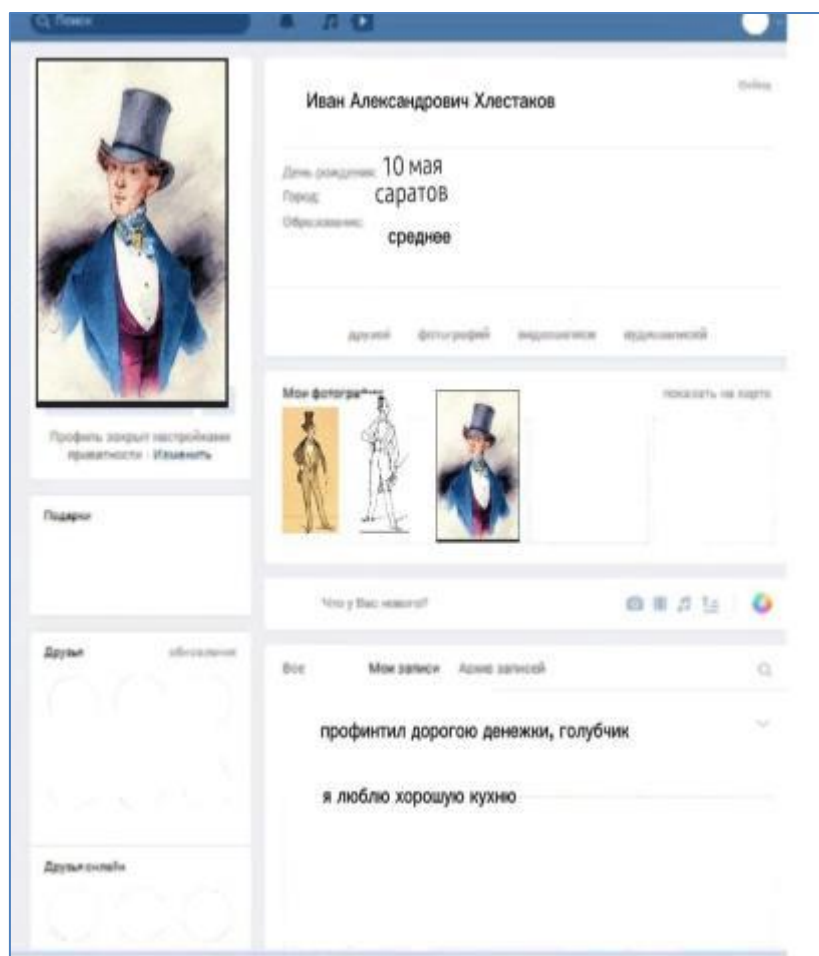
Поиск

Иван Александрович Хлестаков

Online

День рождения: 10 мая
Город: саратов
Образование: среднее

друзей фотографий видеозаписи аудиозаписей

Мои фотографии

показать на карте

Профиль закрыт настройками приватности · Изменить

Подарки

Что у Вас нового?

Друзья обновления

Все Мои записи Архив записей

профинтил дорогою денежки, голубчик

я люблю хорошую кухню

Друзья онлайн